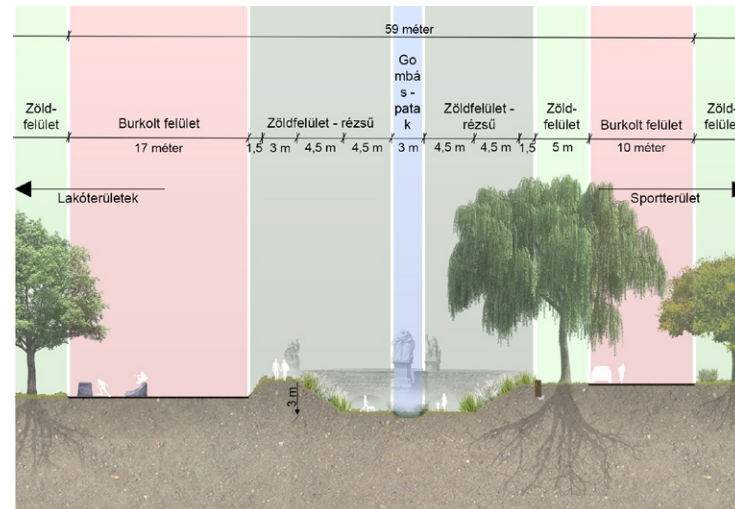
59 méter

Zöld-felület

Burkolt felület

17 méter

Zöldfelület - rézsű

1,5 3 m 4,5 m 4,5 m

Gombás-patak

3 m

Zöldfelület - rézsű

4,5 m 4,5 m 1,5

Zöld-felület

5 m

Burkolt felület

10 méter

Zöld-felüle

Lakóterületek

Sportterület

3 m